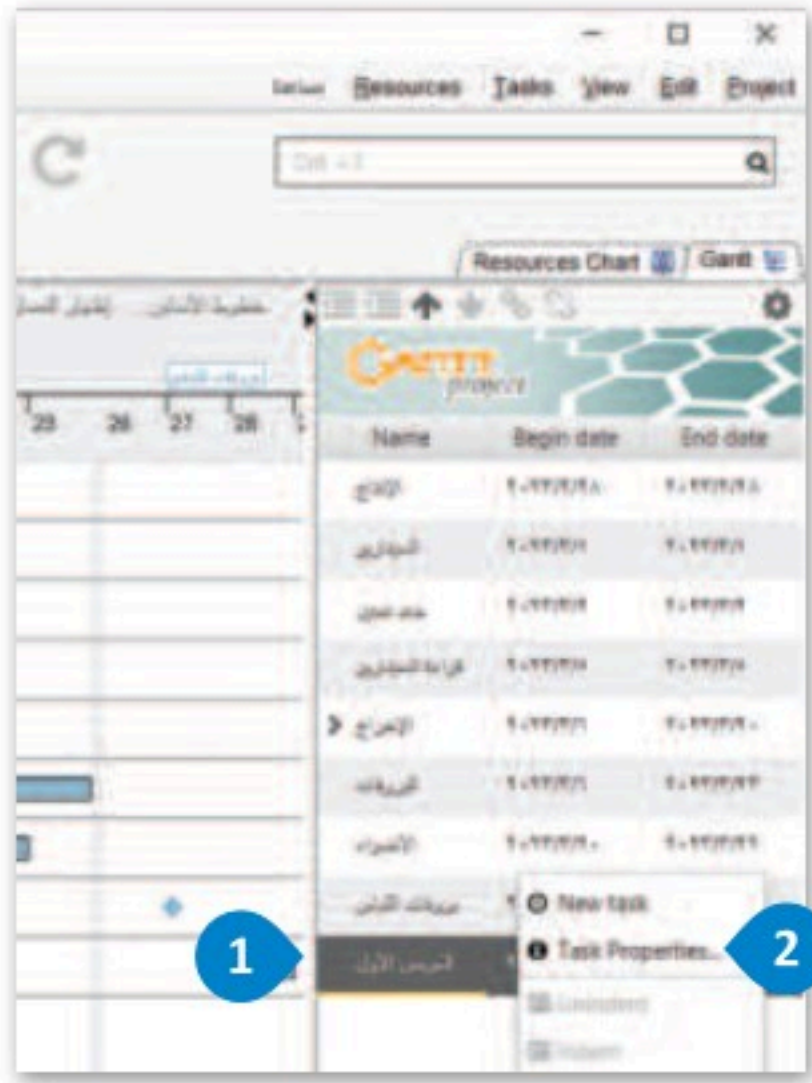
Project Edit View Tasks Resources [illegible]

Ctrl + I

Gantt Resources Chart

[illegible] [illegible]

GANTT project

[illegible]

23 26 27 28

| Name | Begin date | End date |
|---|---|---|
| الإنتاج | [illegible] | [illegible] |
| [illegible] | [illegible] | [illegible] |
| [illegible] | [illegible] | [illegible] |
| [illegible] | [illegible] | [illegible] |
| الإخراج | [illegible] | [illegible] |
| البروفات | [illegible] | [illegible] |
| الأضواء | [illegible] | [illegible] |
| بروفات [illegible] | | |
| العرض الأول | | |

New task
Task Properties...
Unindent
Indent

1
2